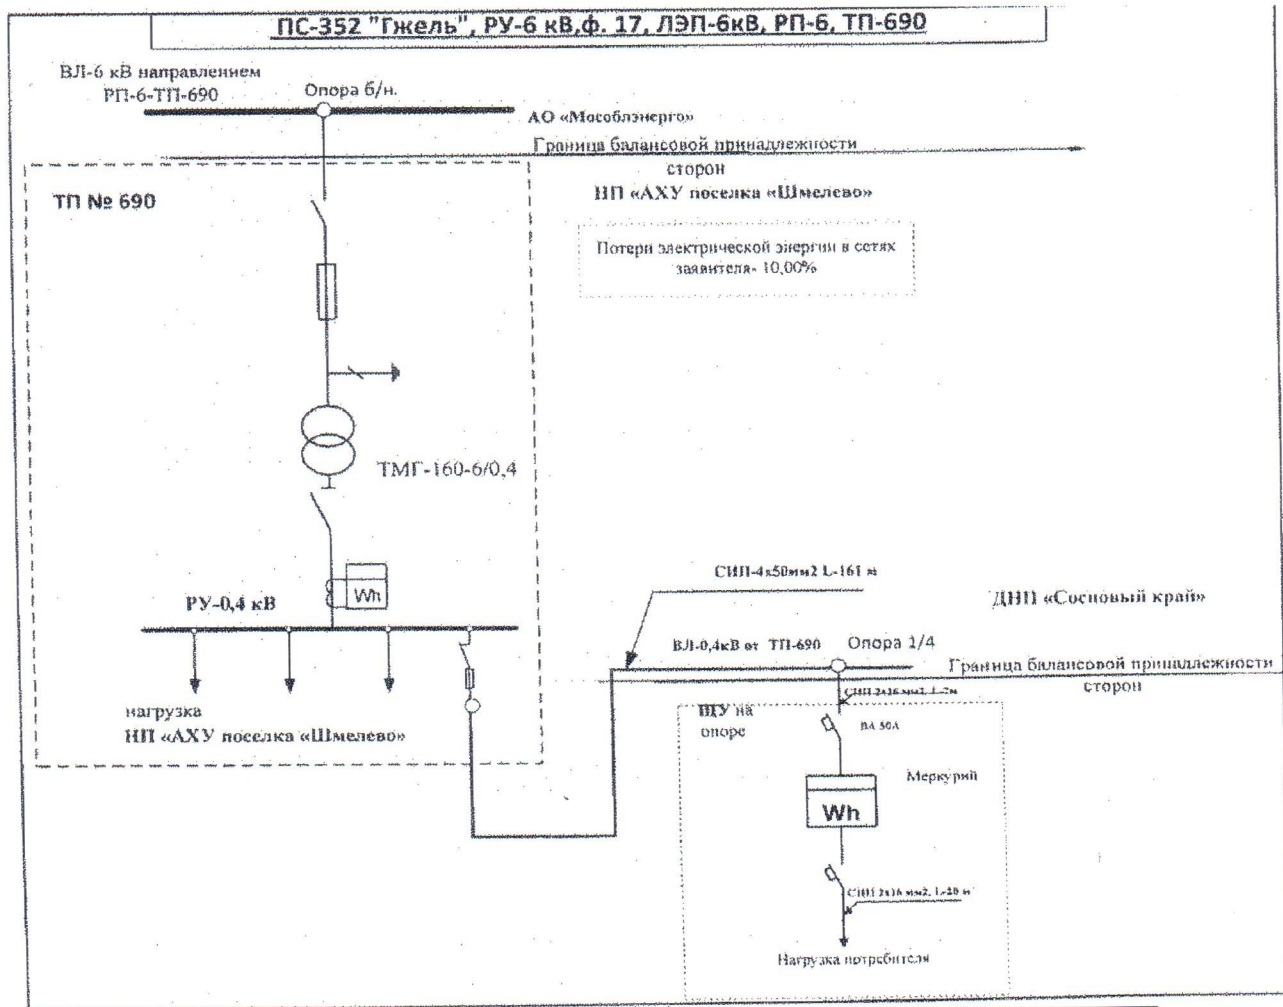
ПС-352 "Гжель", РУ-6 кВ,ф. 17, ЛЭП-6кВ, РП-6, ТП-690

ВЛ-6 кВ направлением РП-6-ТП-690

Опора б/н.

АО «Мособлэнерго»

Граница балансовой принадлежности сторон

НП «АХУ поселка «Шмелево»

ТП № 690

Потери электрической энергии в сетях заявителя- 10,00%

ТМГ-160-6/0,4

Wh

РУ-0,4 кВ

нагрузка
НП «АХУ поселка «Шмелево»

СИП-4х50мм2 L-161 м

ДНП «Сосновый край»

ВЛ-0,4кВ от ТП-690

Опора 1/4

Граница балансовой принадлежности сторон

СИП 2х16 мм2, L-7м

ЩУ на опоре

ВА 50А

Меркурий

Wh

СИП 2х16 мм2, L-20 м

Нагрузка потребителя